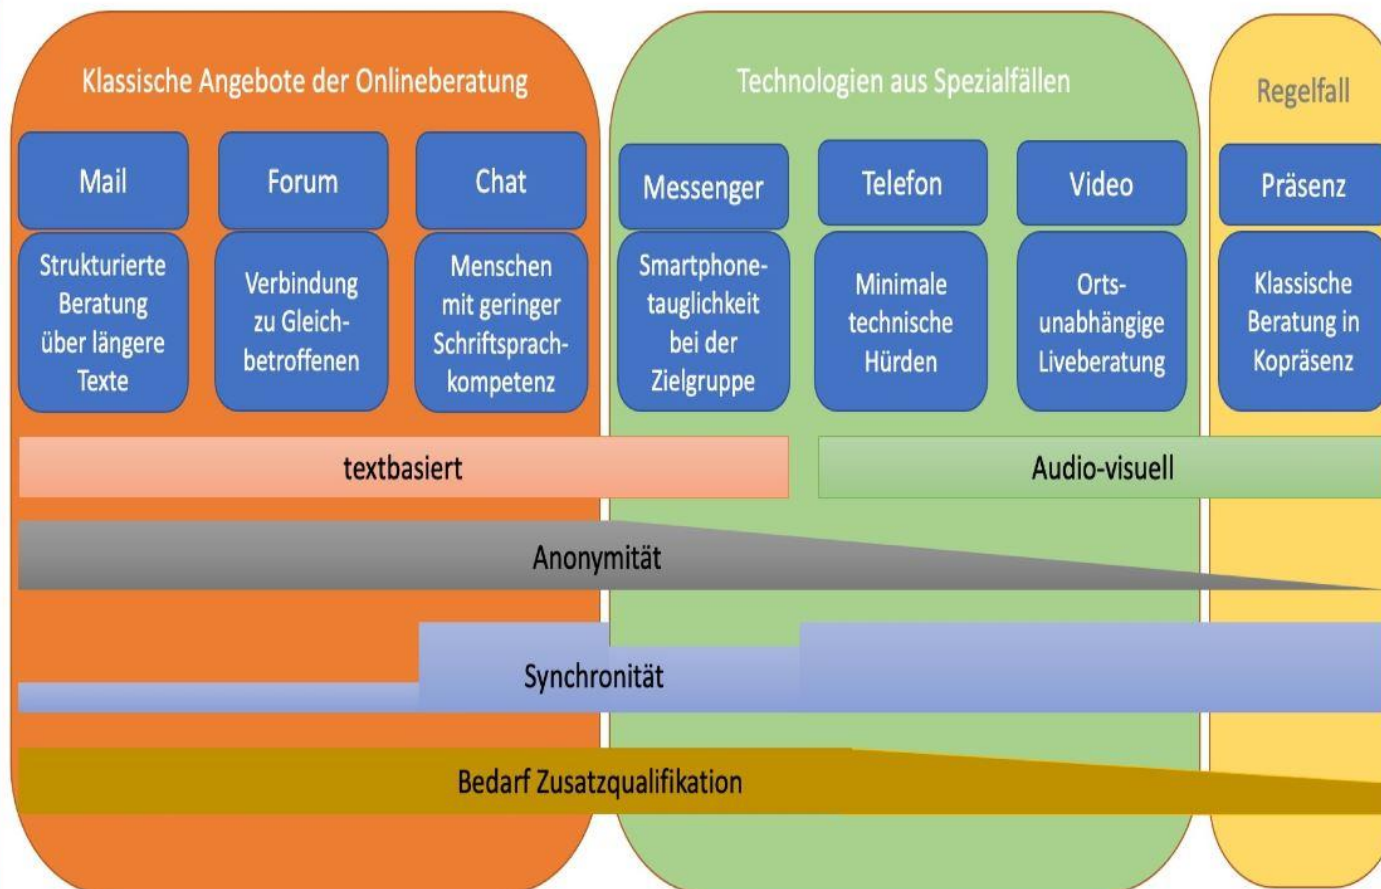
Klassische Angebote der Onlineberatung

Mail

Strukturierte Beratung über längere Texte

Forum

Verbindung zu Gleichbetroffenen

Chat

Menschen mit geringer Schriftsprachkompetenz

Technologien aus Spezialfällen

Messenger

Smartphonetauglichkeit bei der Zielgruppe

Telefon

Minimale technische Hürden

Video

Ortsunabhängige Liveberatung

Regelfall

Präsenz

Klassische Beratung in Kopräsenz

textbasiert

Audio-visuell

Anonymität

Synchronität

Bedarf Zusatzqualifikation